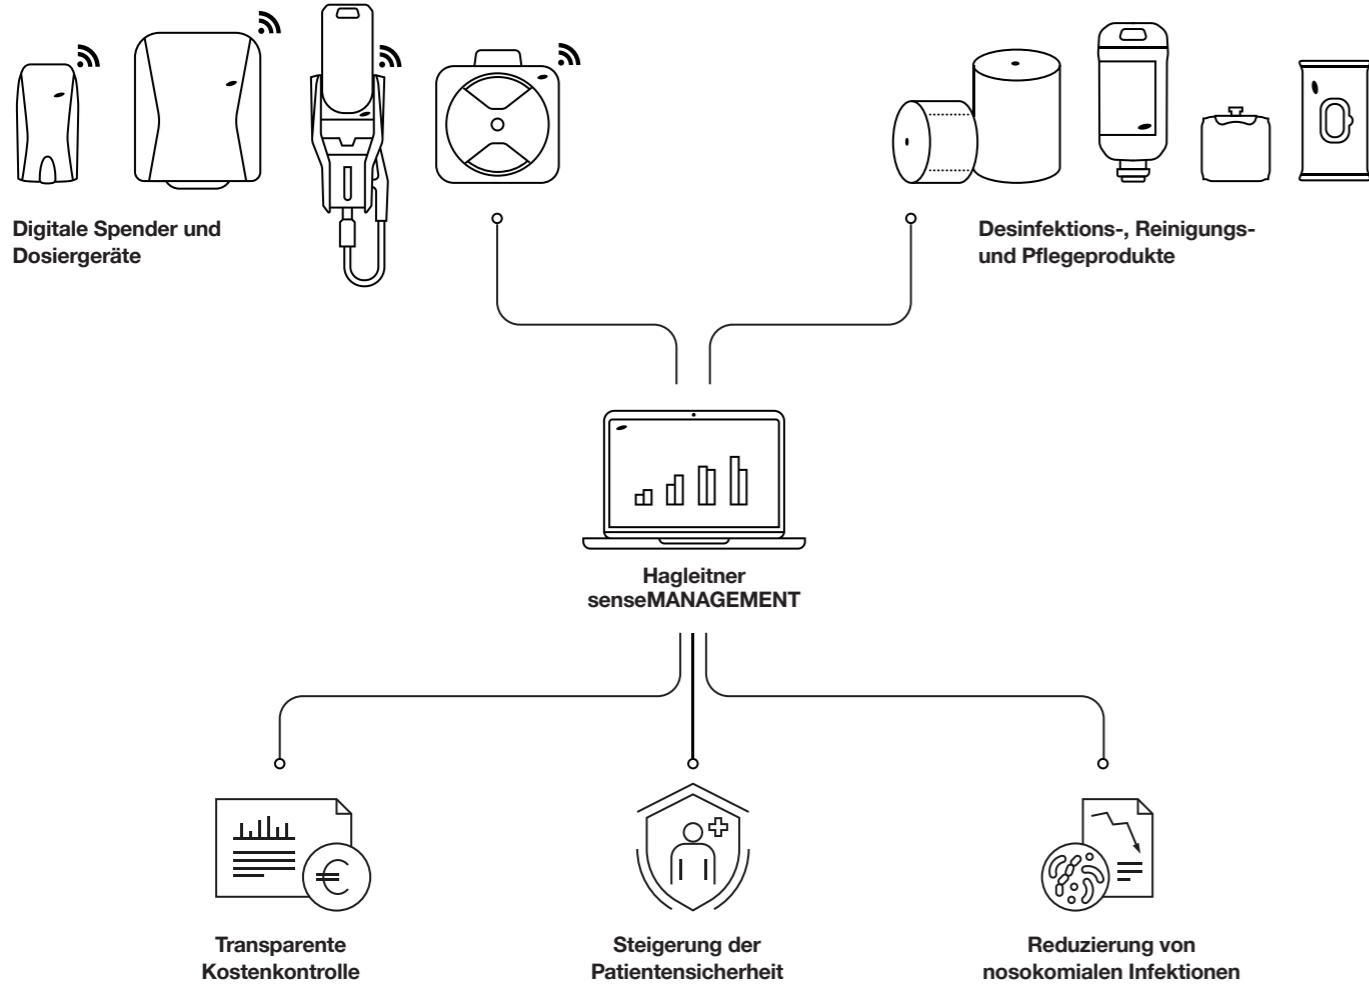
Digitale Spender und Dosiergeräte

Desinfektions-, Reinigungs- und Pflegeprodukte

Hagleitner senseMANAGEMENT

Transparente Kostenkontrolle

Steigerung der Patientensicherheit

Reduzierung von nosokomialen Infektionen